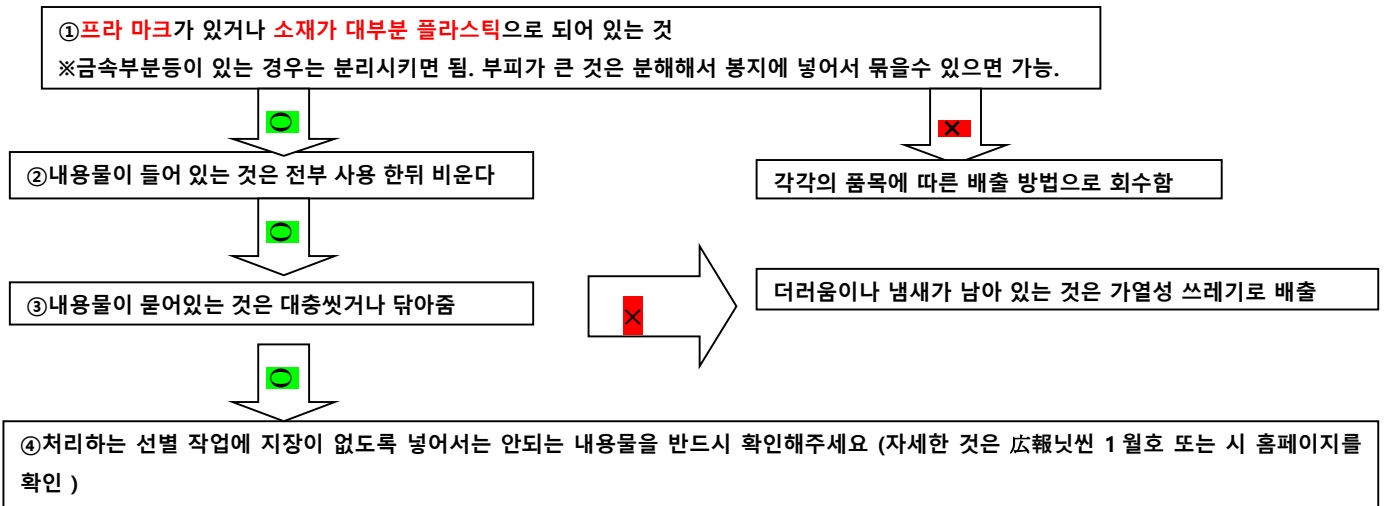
①프라 마크가 있거나 소재가 대부분 플라스틱으로 되어 있는 것
※금속부분등이 있는 경우는 분리시키면 됨. 부피가 큰 것은 분해해서 봉지에 넣어서 묶을수 있으면 가능.

○

×

②내용물이 들어 있는 것은 전부 사용 한뒤 비운다

각각의 품목에 따른 배출 방법으로 회수함

○

③내용물이 묻어있는 것은 대충씻거나 닦아줌

×

더러움이나 냄새가 남아 있는 것은 가열성 쓰레기로 배출

○

④처리하는 선별 작업에 지장이 없도록 넣어서는 안되는 내용물을 반드시 확인해주세요 (자세한 것은 広報닛씬 1 월호 또는 시 홈페이지를 확인 )